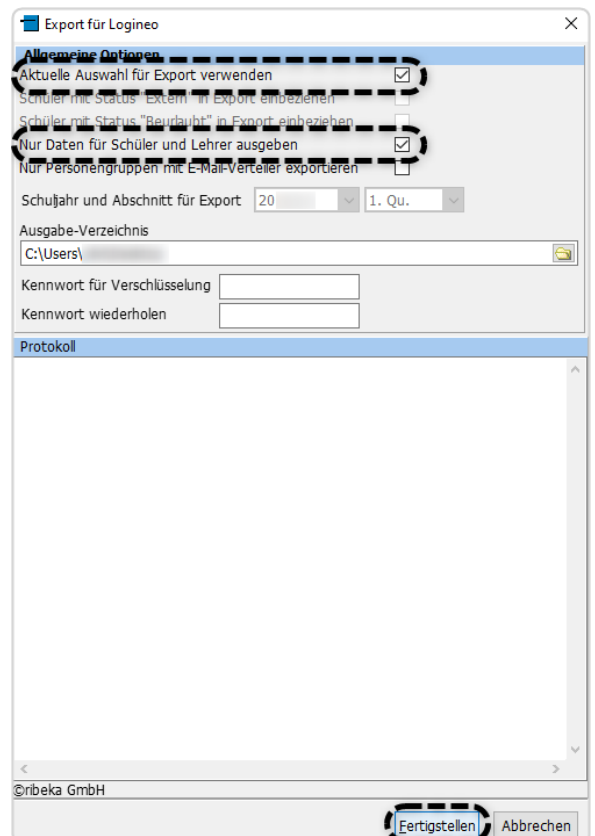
Export für Logineo

Allgemeine Optionen
Aktuelle Auswahl für Export verwenden ☑
Schüler mit Status "Extern" in Export einbeziehen
Schüler mit Status "Beurlaubt" in Export einbeziehen
Nur Daten für Schüler und Lehrer ausgeben ☑
Nur Personengruppen mit E-Mail-Verteiler exportieren
Schuljahr und Abschnitt für Export 20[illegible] 1. Qu.
Ausgabe-Verzeichnis
C:\Users\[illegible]
Kennwort für Verschlüsselung
Kennwort wiederholen

Protokoll

©ribeka GmbH

Fertigstellen Abbrechen